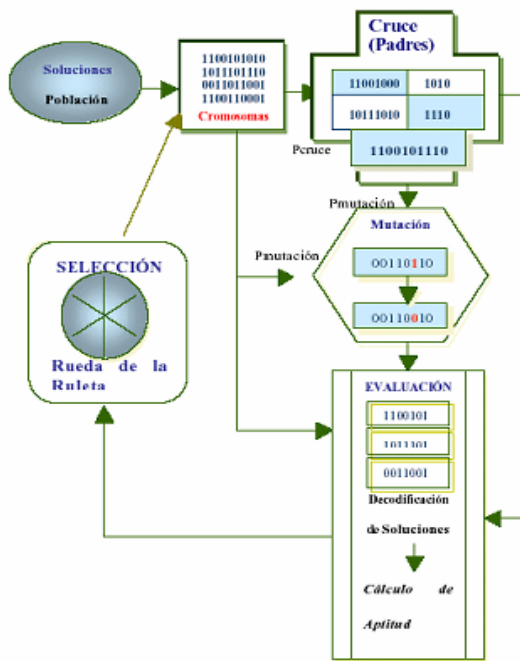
Soluciones

Población

1100101010
1011101110
0011011001
1100110001
Cromosomas

Cruce
(Padres)

| 11001000 | 1010 |
|---|---|
| 10111010 | 1110 |

Pcruce

1100101110

Pmutación

Mutación

Pmutación

00110110

00110010

SELECCIÓN

Rueda de la Ruleta

EVALUACIÓN

1100101

1011101

0011001

Decodificación de Soluciones

Cálculo de Aptitud